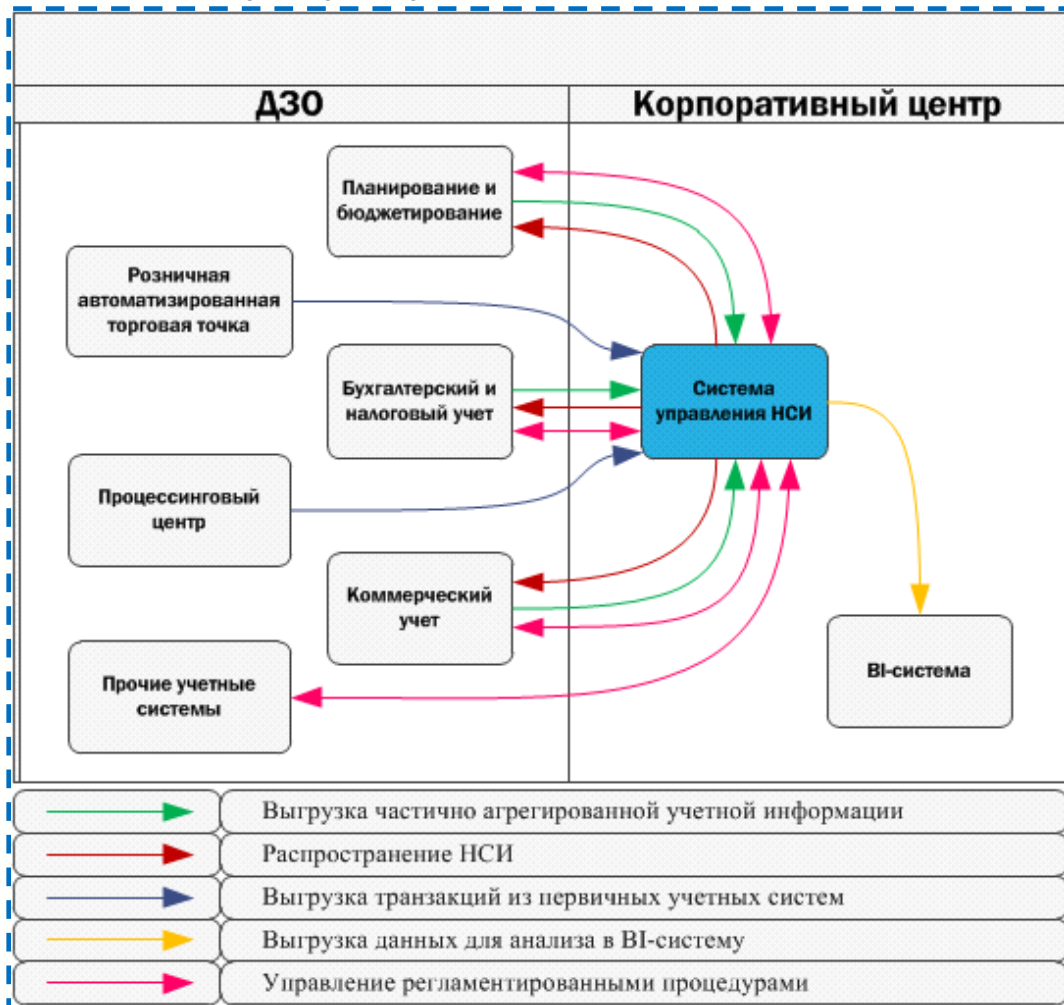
ДЗО

Корпоративный центр

Планирование и бюджетирование

Розничная автоматизированная торговая точка

Бухгалтерский и налоговый учет

Система управления НСИ

Процессинговый центр

Коммерческий учет

BI-система

Прочие учетные системы

Выгрузка частично агрегированной учетной информации

Распространение НСИ

Выгрузка транзакций из первичных учетных систем

Выгрузка данных для анализа в BI-систему

Управление регламентированными процедурами